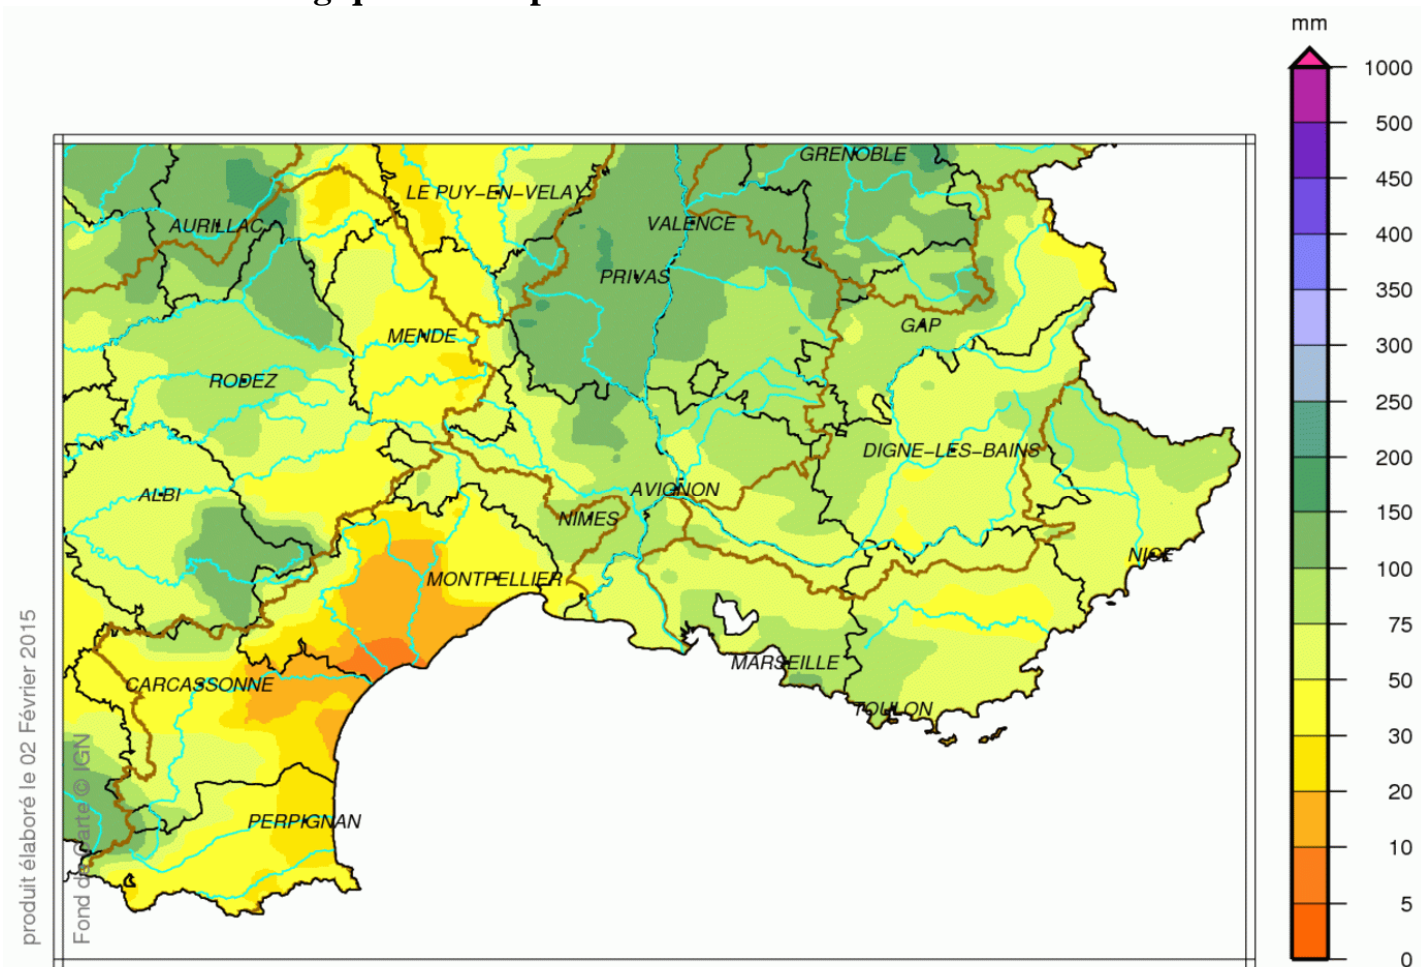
mm
1000
500
450
400
350
300
250
200
150
100
75
50
30
20
10
5
0

GRENOBLE
LE PUY-EN-VELAY
AURILLAC
VALENCE
PRIVAS
GAP
MENDE
RODEZ
DIGNE-LES-BAINS
ALBI
AVIGNON
NIMES
NICE
MONTPELLIER
MARSEILLE
CARCASSONNE
TOULON
PERPIGNAN

produit élaboré le 02 Février 2015
Fond de carte © IGN